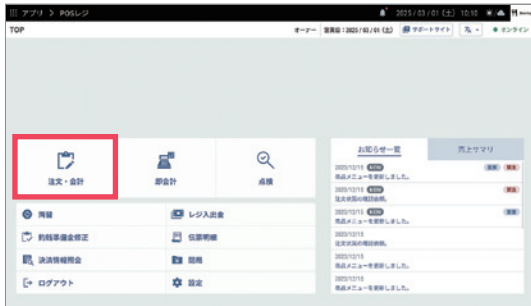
アプリ > POSレジ
2025/03/01 (土) 10:10

TOP

オーナー 営業日：2025/03/01 (土) サポートサイト オンライン

注文・会計

即会計

点検

精算

レジ入出金

釣銭準備金修正

伝票明細

決済情報照会

開局

ログアウト

設定

お知らせ一覧

売上サマリ

2025/12/15
商品メニューを更新しました。

2025/12/15
注文状況の確認依頼。

2025/12/15
商品メニューを更新しました。

2025/12/15
注文状況の確認依頼。

2025/12/15
注文状況の確認依頼。

2025/12/15
商品メニューを更新しました。